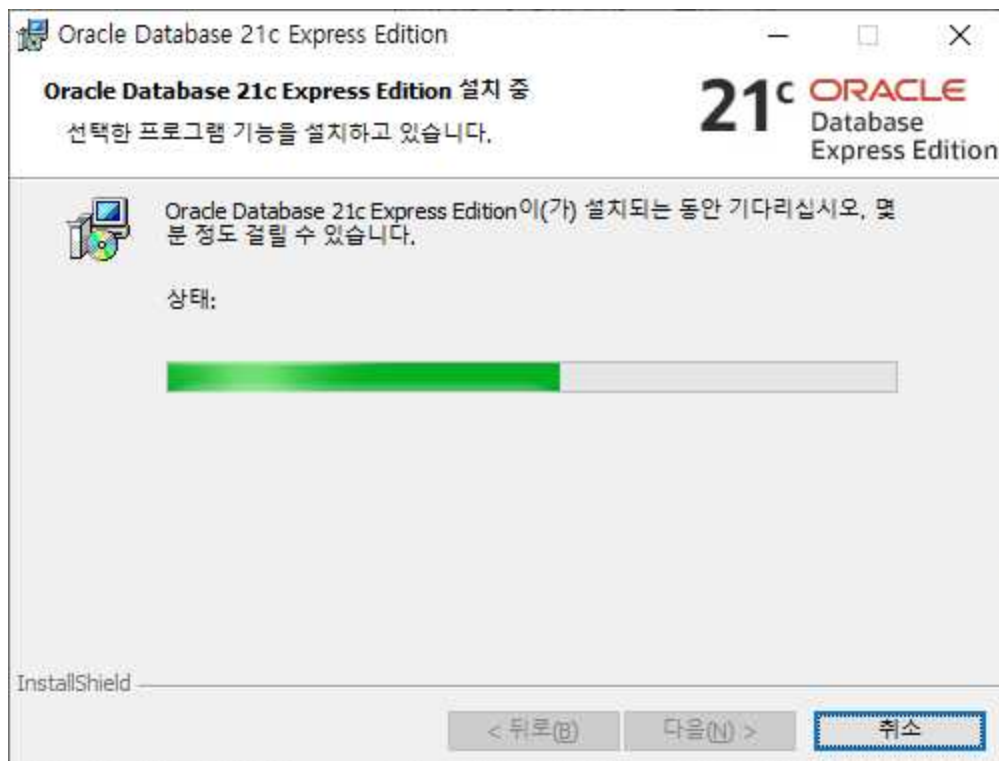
Oracle Database 21c Express Edition

Oracle Database 21c Express Edition 설치 중
선택한 프로그램 기능을 설치하고 있습니다.

21c ORACLE Database Express Edition

Oracle Database 21c Express Edition이(가) 설치되는 동안 기다리십시오. 몇 분 정도 걸릴 수 있습니다.

상태:

InstallShield

< 뒤로(B)
다음(N) >
취소